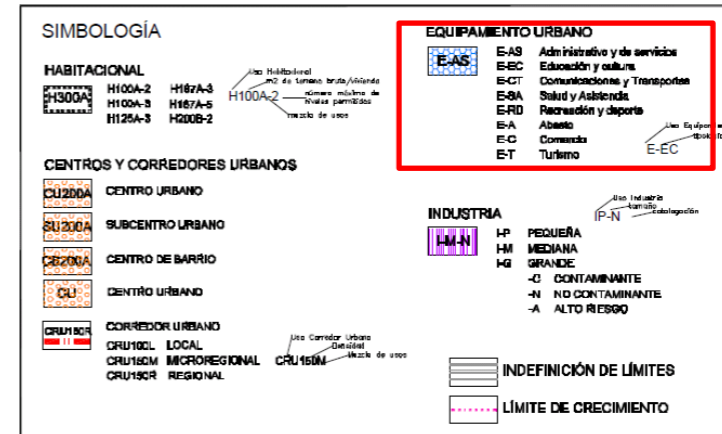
SIMBOLOGÍA

HABITACIONAL

H300A

H100A-2 H167A-3
H100A-5 H167A-5
H125A-3 H200B-2

Uso Habitacional
m2 de terreno bruto/vivienda
H100A-2
número máximo de niveles permitidos
mezcla de usos

CENTROS Y CORREDORES URBANOS

CU200A CENTRO URBANO

SU200A SUBCENTRO URBANO

CB200A CENTRO DE BARRIO

CU CENTRO URBANO

CRU150R CORREDOR URBANO
CRU100L LOCAL
CRU150M MICROREGIONAL
CRU150R REGIONAL

Uso Corredor Urbano
Densidad
CRU150M
Mezcla de usos

EQUIPAMIENTO URBANO

E-AS

E-AS Administrativo y de servicios
E-EC Educación y cultura
E-CT Comunicaciones y Transportes
E-SA Salud y Asistencia
E-RD Recreación y deporte
E-A Abasto
E-C Comercio
E-T Turismo

Uso Equipam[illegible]
tipolo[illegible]
E-EC

INDUSTRIA

I-M-N

Uso Industria
tamaño
I-P-N
catalogación

I-P PEQUEÑA
I-M MEDIANA
I-G GRANDE
-C CONTAMINANTE
-N NO CONTAMINANTE
-A ALTO RIESGO

INDEFINICIÓN DE LÍMITES

LÍMITE DE CRECIMIENTO